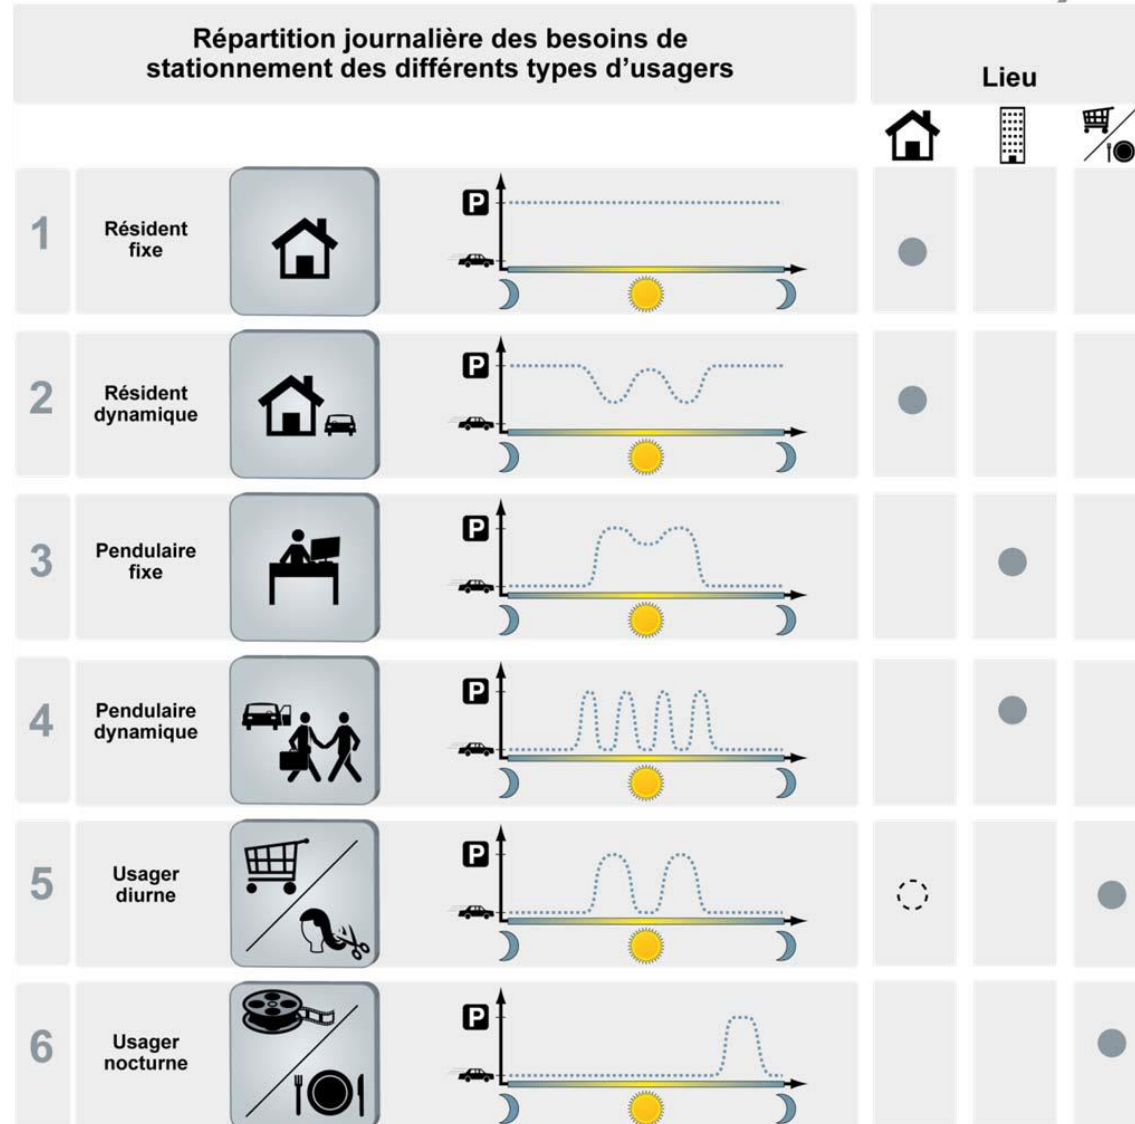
Répartition journalière des besoins de stationnement des différents types d'usagers

Lieu

1 Résident fixe
P

2 Résident dynamique
P

3 Pendulaire fixe
P

4 Pendulaire dynamique
P

5 Usager diurne
P

6 Usager nocturne
P